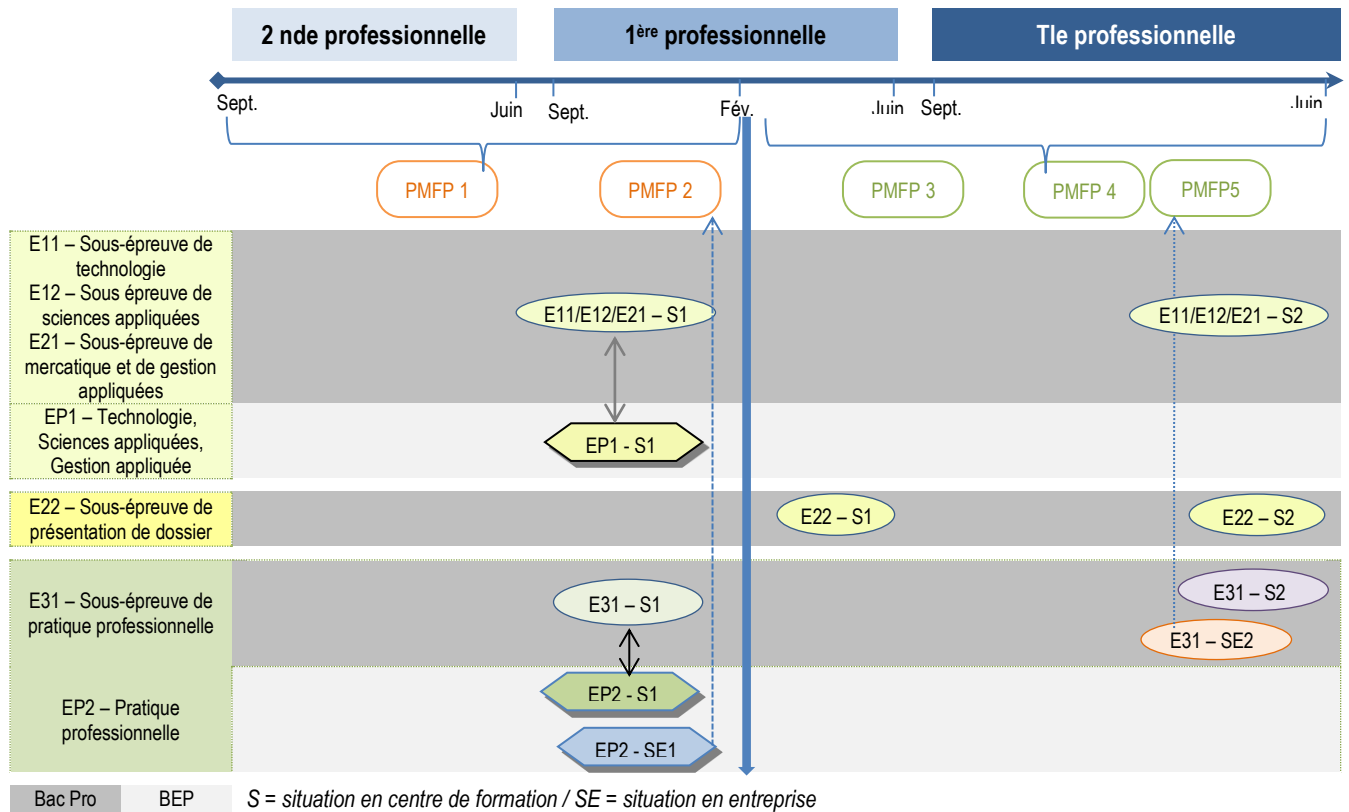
2 nde professionnelle

1$^{ère}$ professionnelle

Tle professionnelle

Sept.

Juin

Sept.

Fév.

Juin

Sept.

Juin

PMFP 1

PMFP 2

PMFP 3

PMFP 4

PMFP5

E11 – Sous-épreuve de technologie
E12 – Sous épreuve de sciences appliquées
E21 – Sous-épreuve de mercatique et de gestion appliquées

E11/E12/E21 – S1

E11/E12/E21 – S2

EP1 – Technologie, Sciences appliquées, Gestion appliquée

EP1 - S1

E22 – Sous-épreuve de présentation de dossier

E22 – S1

E22 – S2

E31 – Sous-épreuve de pratique professionnelle

E31 – S1

E31 – S2

E31 – SE2

EP2 – Pratique professionnelle

EP2 - S1

EP2 - SE1

Bac Pro

BEP

S = situation en centre de formation / SE = situation en entreprise